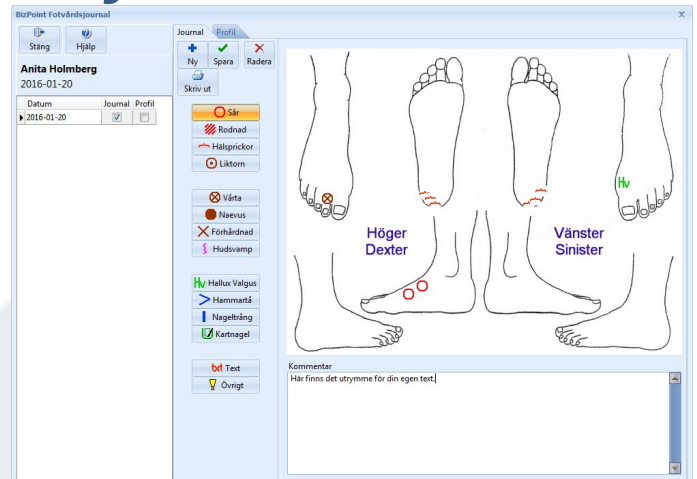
BizPoint Fotvårdsjournal

Stäng
Hjälp

Anita Holmberg
2016-01-20

| Datum | Journal | Profil |
|---|---|---|
| 2016-01-20 | ☑ | ☐ |

Journal
Profil

Ny
Spara
Radera
Skriv ut

Sår
Rodnad
Hälsprickor
Liktorn

Vårta
Naevus
Förhårdnad
Hudsvamp

Hallux Valgus
Hammartå
Nageltrång
Kartnagel

Text
Övrigt

Hv

Höger
Dexter

Vänster
Sinister

Kommentar
Här finns det utrymme för din egen text.